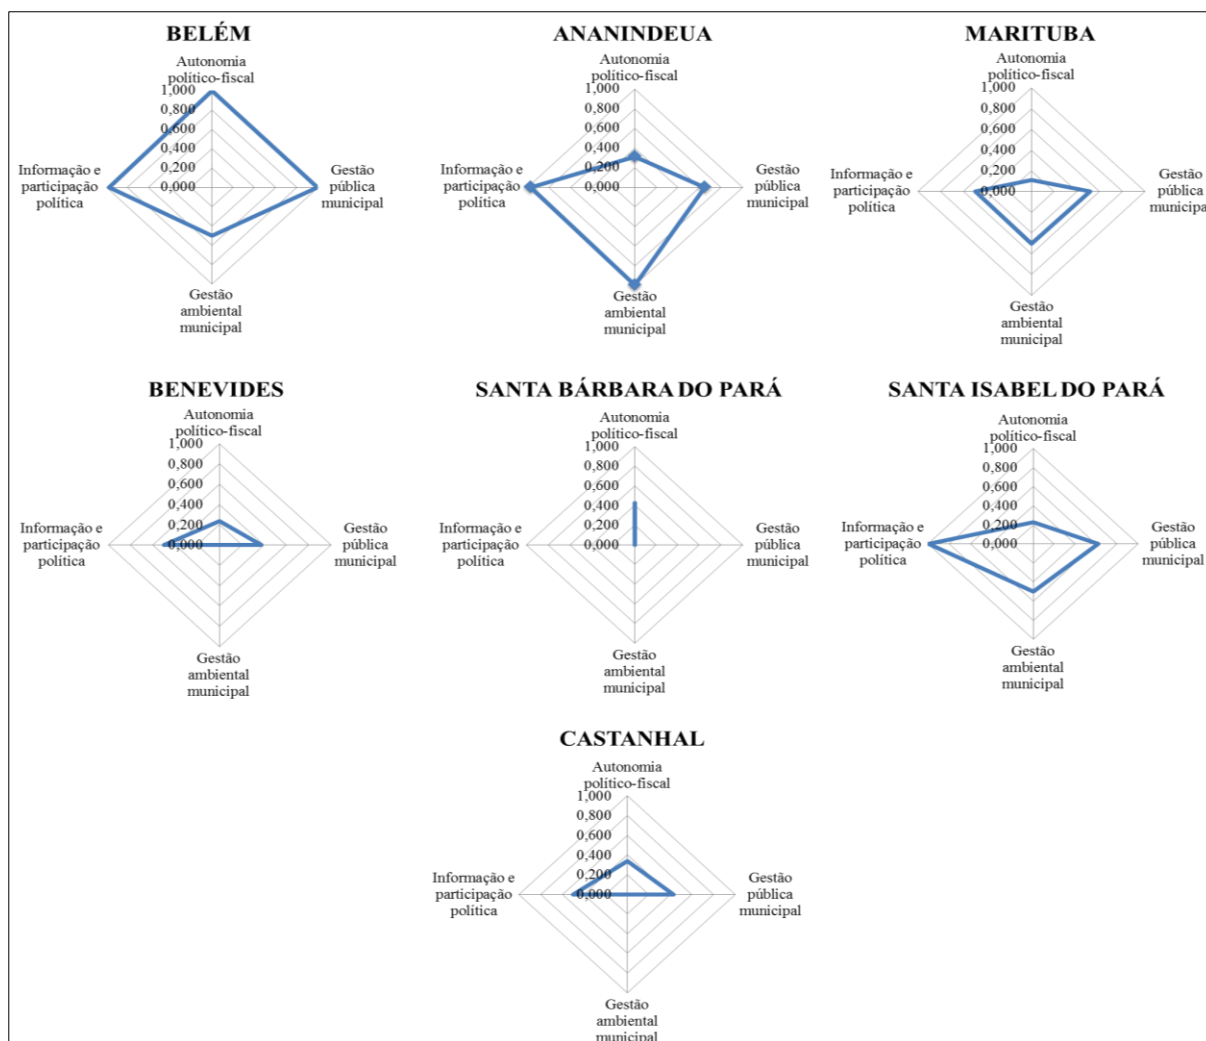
BELÉM

Autonomia político-fiscal
1,000
0,800
0,600
0,400
0,200
0,000
Informação e participação política
Gestão pública municipal
Gestão ambiental municipal

ANANINDEUA

Autonomia político-fiscal
1,000
0,800
0,600
0,400
0,200
0,000
Informação e participação política
Gestão pública municipal
Gestão ambiental municipal

MARITUBA

Autonomia político-fiscal
1,000
0,800
0,600
0,400
0,200
0,000
Informação e participação política
Gestão pública municipa
Gestão ambiental municipal

BENEVIDES

Autonomia político-fiscal
1,000
0,800
0,600
0,400
0,200
0,000
Informação e participação política
Gestão pública municipal
Gestão ambiental municipal

SANTA BÁRBARA DO PARÁ

Autonomia político-fiscal
1,000
0,800
0,600
0,400
0,200
0,000
Informação e participação política
Gestão pública municipal
Gestão ambiental municipal

SANTA ISABEL DO PARÁ

Autonomia político-fiscal
1,000
0,800
0,600
0,400
0,200
0,000
Informação e participação política
Gestão pública municipal
Gestão ambiental municipal

CASTANHAL

Autonomia político-fiscal
1,000
0,800
0,600
0,400
0,200
0,000
Informação e participação política
Gestão pública municipal
Gestão ambiental municipal